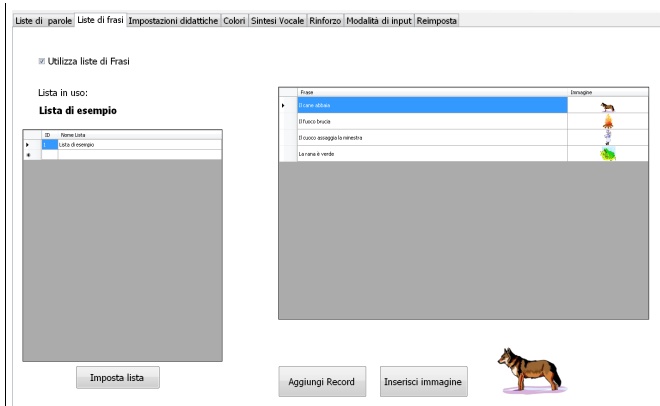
Liste di parole | Liste di frasi | Impostazioni didattiche | Colori | Sintesi Vocale | Rinforzo | Modalità di input | Reimposta

☑ Utilizza liste di Frasi

Lista in uso:

Lista di esempio

| ID | Nome Lista |
|---|---|
| 1 | Lista di esempio |
| | |

| Frase | Immagine |
|---|---|
| Il cane abbaia | |
| Il fuoco brucia | |
| Il cuoco assaggia la minestra | |
| La rana è verde | |

Imposta lista

Aggiungi Record

Inserisci immagine